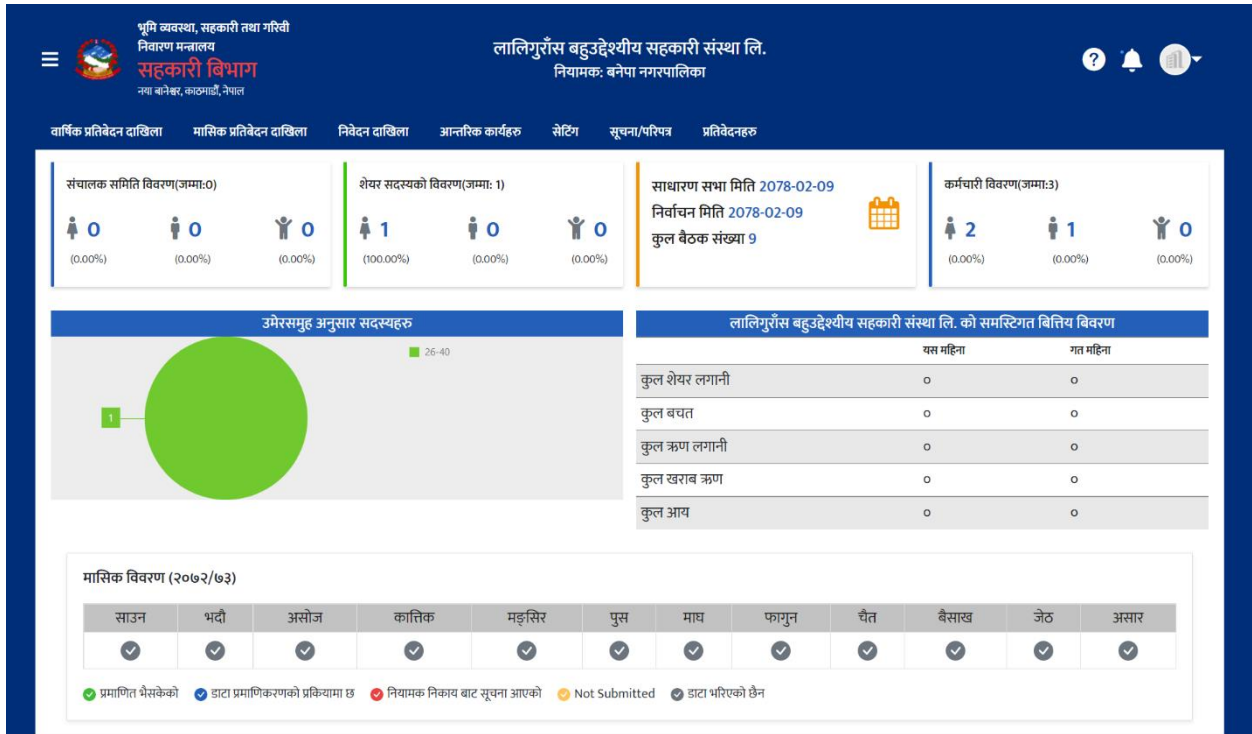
भूमि व्यवस्था, सहकारी तथा गरिवी निवारण मन्त्रालय
सहकारी बिभाग
नया बानेश्वर, काठमाडौं, नेपाल

लालिगुराँस बहुउद्देश्यीय सहकारी संस्था लि.
नियामक: बनेपा नगरपालिका

वार्षिक प्रतिबेदन दाखिला मासिक प्रतिबेदन दाखिला निवेदन दाखिला आन्तरिक कार्यहरु सेटिंग सूचना/परिपत्र प्रतिवेदनहरु

संचालक समिति विवरण(जम्मा:0)
0 (0.00%) 0 (0.00%) 0 (0.00%)

शेयर सदस्यको विवरण(जम्मा: 1)
1 (100.00%) 0 (0.00%) 0 (0.00%)

साधारण सभा मिति 2078-02-09
निर्वाचन मिति 2078-02-09
कुल बैठक संख्या 9

कर्मचारी विवरण(जम्मा:3)
2 (0.00%) 1 (0.00%) 0 (0.00%)

उमेरसमुह अनुसार सदस्यहरु
26-40
1

लालिगुराँस बहुउद्देश्यीय सहकारी संस्था लि. को समस्टिगत बित्तिय बिवरण

| | यस महिना | गत महिना |
|---|---|---|
| कुल शेयर लगानी | ० | ० |
| कुल बचत | ० | ० |
| कुल ऋण लगानी | ० | ० |
| कुल खराब ऋण | ० | ० |
| कुल आय | ० | ० |

मासिक विवरण (२०७२/७३)

| साउन | भदौ | असोज | कात्तिक | मङ्सिर | पुस | माघ | फागुन | चैत | बैसाख | जेठ | असार |
|---|---|---|---|---|---|---|---|---|---|---|---|

प्रमाणित भैसकेको डाटा प्रमाणिकरणको प्रकियामा छ नियामक निकाय बाट सूचना आएको Not Submitted डाटा भरिएको छैन